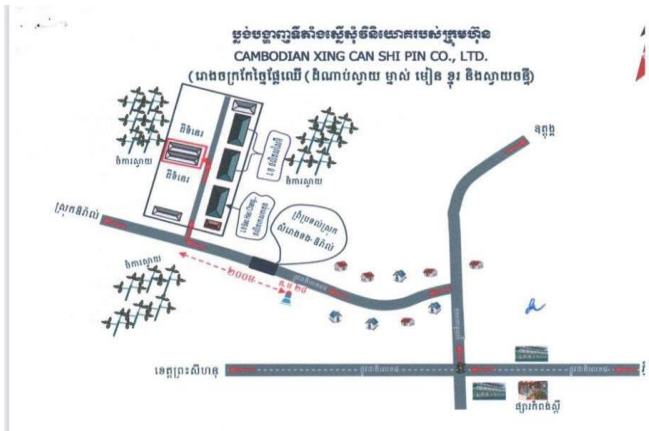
ប្លង់បង្ហាញទីតាំងស្នើសុំវិនិយោគរបស់ក្រុមហ៊ុន
CAMBODIAN XING CAN SHI PIN CO., LTD.
(រោងចក្រកែច្នៃផ្លែឈើ (ដំណាប់ស្វាយ ម្នាស់ ម្ទេស ខ្នុរ និងស្វាយចន្ទី)

ចំការស្វាយ
ចំការស្វាយ
ចំការស្វាយ
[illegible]
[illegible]
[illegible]
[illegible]
ស្រុកគិរីរង់
ខេត្តព្រះសីហនុ
ផ្សារកំពង់ស្ពឺ
២០០ ម
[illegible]